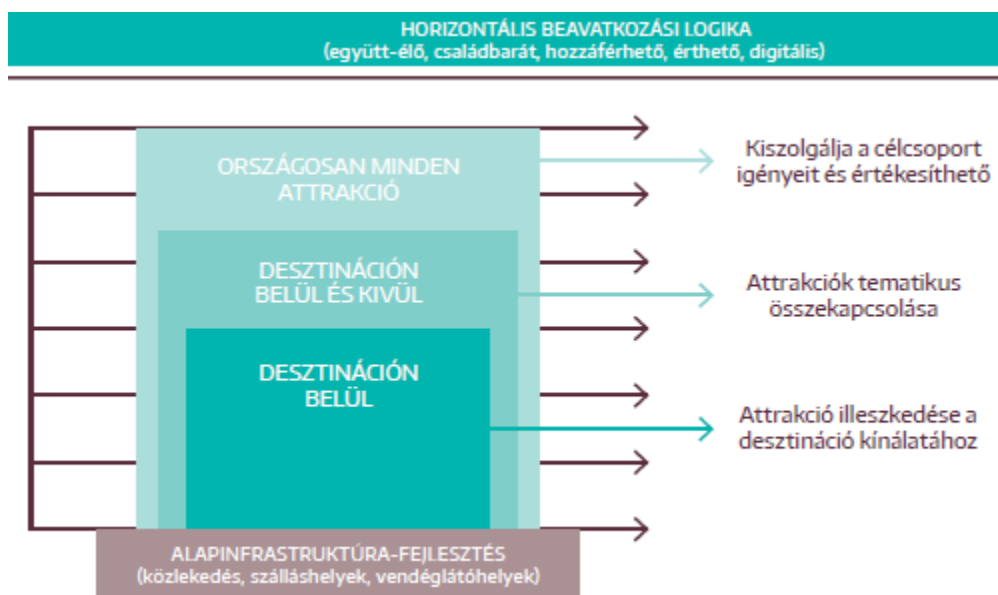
HORIZONTÁLIS BEAVATKOZÁSI LOGIKA
(együtt-élő, családbarát, hozzáférhető, érthető, digitális)

ORSZÁGOSAN MINDEN ATTRAKCIÓ

Kiszolgálja a célcsoport igényeit és értékesíthető

DESZTINÁCIÓN BELÜL ÉS KIVÜL

Attrakciók tematikus összekapcsolása

DESZTINÁCIÓN BELÜL

Attrakció illeszkedése a desztináció kínálatához

ALAPINFRASTRUKTÚRA-FEJLESZTÉS
(közlekedés, szálláshelyek, vendéglátóhelyek)